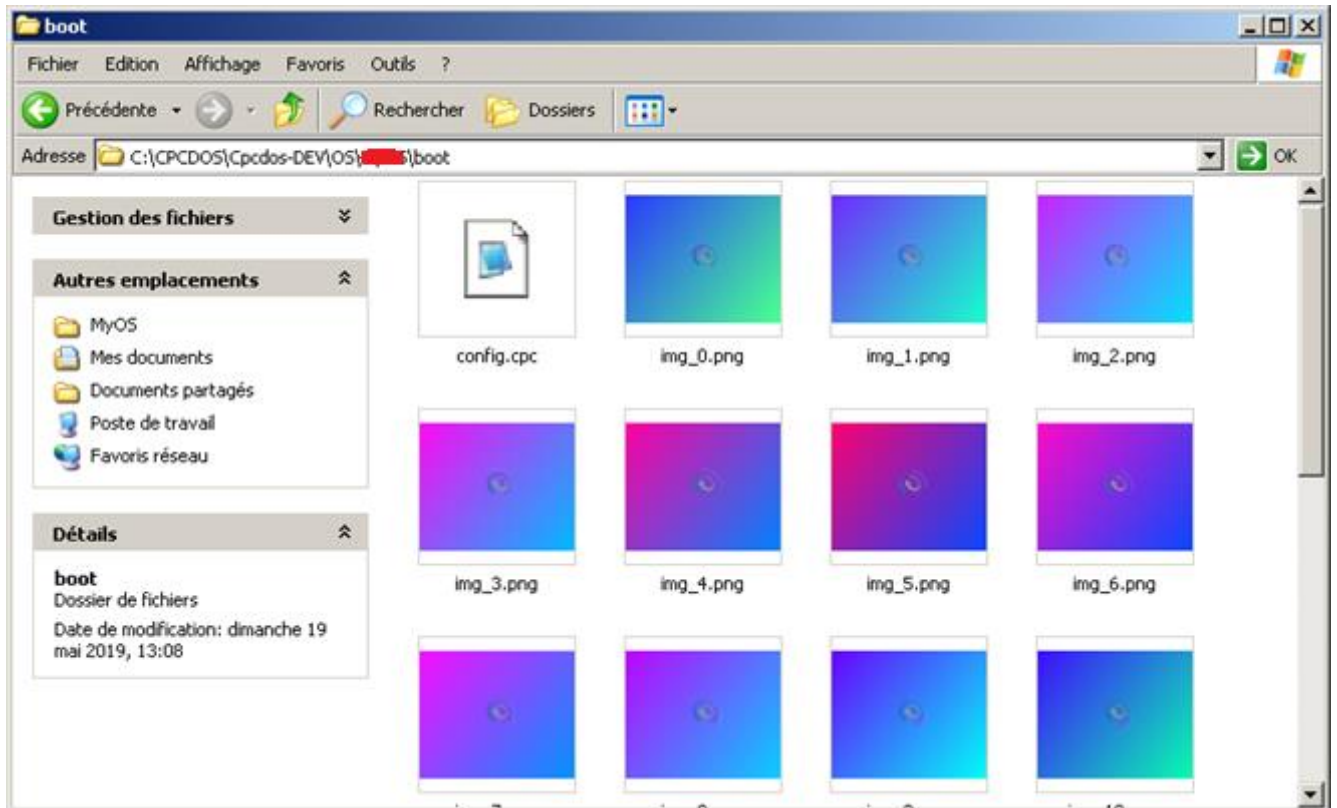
boot

Fichier Edition Affichage Favoris Outils ?

Précédente Rechercher Dossiers

Adresse C:\CPCDOS\Cpcdos-DEV\OS\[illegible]\boot OK

Gestion des fichiers

Autres emplacements

MyOS
Mes documents
Documents partagés
Poste de travail
Favoris réseau

Détails

boot
Dossier de fichiers
Date de modification: dimanche 19 mai 2019, 13:08

config.cpc
img_0.png
img_1.png
img_2.png
img_3.png
img_4.png
img_5.png
img_6.png
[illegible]
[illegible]
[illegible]
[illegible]